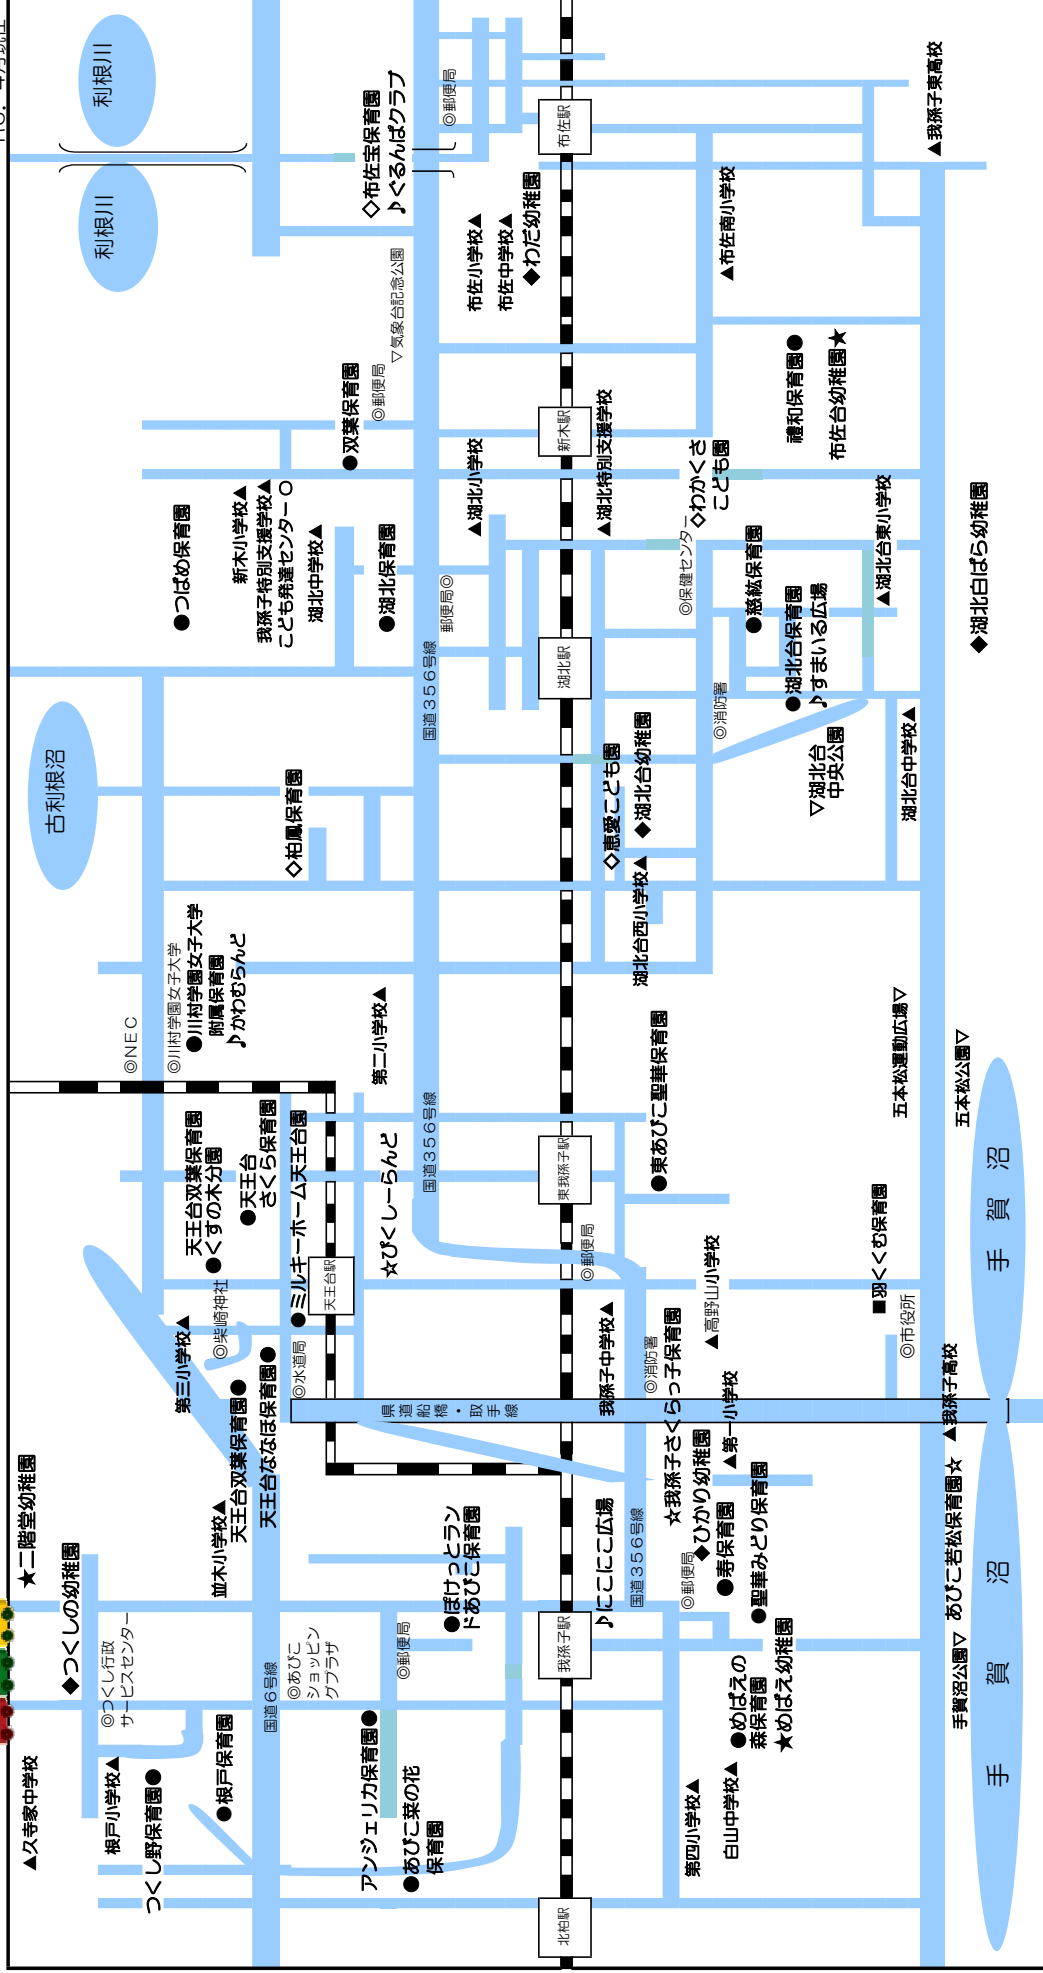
利根川
利根川
◇布佐宝保育園
♪くるんぱクラブ
◎郵便局
布佐駅
▲我孫子東高校
布佐小学校▲
布佐中学校▲
◆わだ幼稚園
▲布佐南小学校
▽気象台記念公園
◎郵便局
●双葉保育園
新木駅
禮和保育園●
布佐台幼稚園★
●つばめ保育園
新木小学校▲
我孫子特別支援学校▲
こども発達センター○
湖北中学校▲
●湖北保育園
▲湖北小学校
▲湖北特別支援学校
◇わかくさこども園
◎保健センター
●慈紘保育園
▲湖北台東小学校
◆湖北白ばら幼稚園
郵便局◎
湖北駅
国道356号線
●湖北台保育園
♪すまいる広場
◎消防署
古利根沼
●柏鳳保育園
◇恵愛こども園
◆湖北台幼稚園
▽湖北台中央公園
湖北台中学校▲
湖北台西小学校▲
◎NEC
◎川村学園女子大学
●川村学園女子大学附属保育園
♪かわむらんど
第二小学校▲
●東あびこ聖華保育園
五本松運動広場▽
五本松公園▽
天王台双葉保育園
●くすの木分園
●天王台さくら保育園
●ミルキーホーム天王台園
東我孫子駅
国道356号線
☆ぴっくしーらんど
◎郵便局
天王台駅
◎柴崎神社
第三小学校▲
◎水道局
●
●
天王台双葉保育園
天王台ななほ保育園
我孫子中学校▲
◎消防署
っ子保育園
▲高野山小学校
■梁ぐくむ保育園
◎市役所
手賀沼
県道船橋・取手線
☆我孫子さくら
◆ひかり幼稚園
▲第一小学校
▲我孫子高校
☆あびこ若松保育園
★二階堂幼稚園
◆つくしの幼稚園
並木小学校▲
●ぽけっとランドあびこ保育園
♪にこにこ広場
国道356号線
◎郵便局
●寿保育園
●聖華みどり保育園
手賀沼公園▽
◎つくし行政サービスセンター
国道6号線
◎あびこショッピングプラザ
◎郵便局
我孫子駅
●めばえの森保育園
★めばえ幼稚園
手賀沼
▲久寺家中学校
根戸小学校▲
つくし野保育園●
●根戸保育園
アンジェリカ保育園●
●あびこ菜の花保育園
第四小学校▲
白山中学校▲
北柏駅